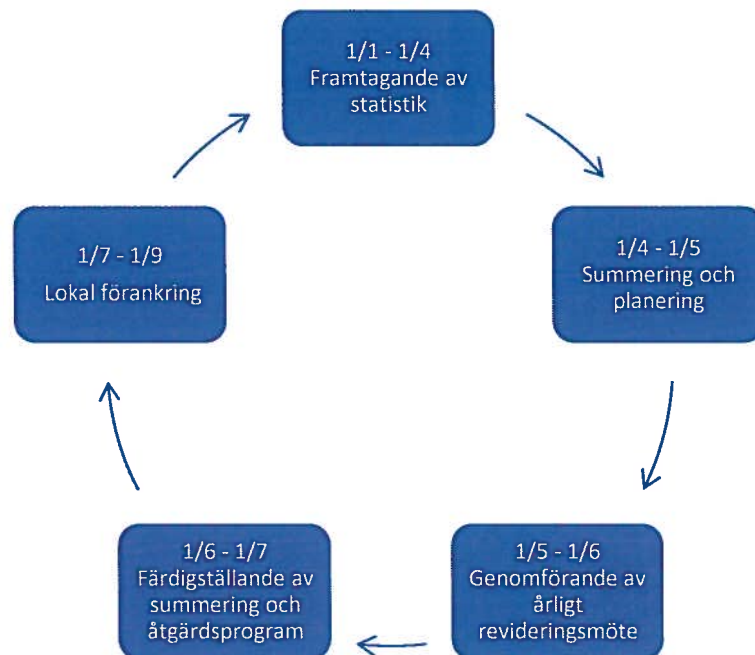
1/1 - 1/4
Framtagande av statistik

1/4 - 1/5
Summering och planering

1/5 - 1/6
Genomförande av årligt revideringsmöte

1/6 - 1/7
Färdigställande av summering och åtgärdsprogram

1/7 - 1/9
Lokal förankring